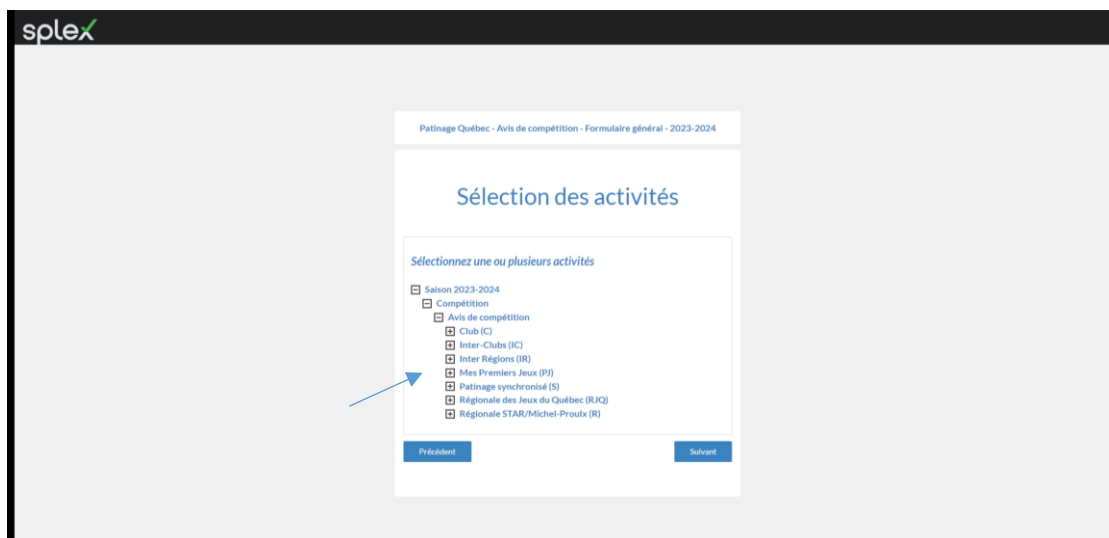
splex

Patinage Québec - Avis de compétition - Formulaire général - 2023-2024

Sélection des activités

Sélectionnez une ou plusieurs activités

Saison 2023-2024
Compétition
Avis de compétition
Club (C)
Inter-Clubs (IC)
Inter Régions (IR)
Mes Premiers Jeux (PJ)
Patinage synchronisé (S)
Régionale des Jeux du Québec (RJQ)
Régionale STAR/Michel-Proulx (R)

Précédent

Suivant